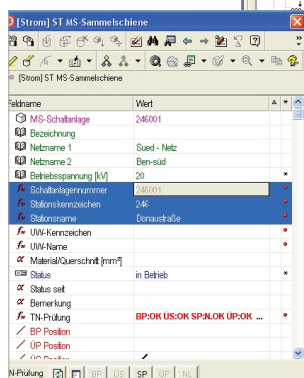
[Strom] ST MS-Sammelschiene

[Strom] ST MS-Sammelschiene

| Feldname | Wert | ▲ | * |
|---|---|---|---|
| MS-Schaltanlage | 246001 | | |
| Bezeichnung | | | |
| Netzname 1 | Sued - Netz | | |
| Netzname 2 | Ben-süd | | |
| Betriebsspannung [kV] | 20 | | * |
| Schaltanlagennummer | 246001 | | • |
| Stationskennzeichen | 246 | | • |
| Stationsname | Donaustraße | | • |
| UW-Kennzeichen | | | • |
| UW-Name | | | • |
| Material/Querschnitt [mm²] | | | |
| Status | in Betrieb | | * |
| Status seit | | | |
| Bemerkung | | | |
| TN-Prüfung | BP:OK ÜS:OK SP:N.OK ÜP:OK | | • |
| BP Position | | | |
| ÜP Position | | | |
| ÜS Position | / | | |

TN-Prüfung BP ÜS SP ÜP NL